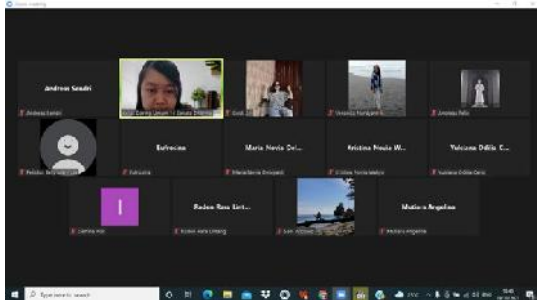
Zoom meeting

Andreas Sandri
Andreas Sandri
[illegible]
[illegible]
Veronica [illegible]
Andreas Felix
Felicitas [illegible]
Eufrosina
Eufrosina
Maria Novia Dwi...
Maria Novia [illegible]
Kristina Novia W...
Kristina Novia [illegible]
Yuliana Odilia C...
Yuliana Odilia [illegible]
I
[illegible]
Raden Rara Lint...
Raden Rara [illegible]
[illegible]
Matheus Angelino
Matheus Angelino

Type here to search